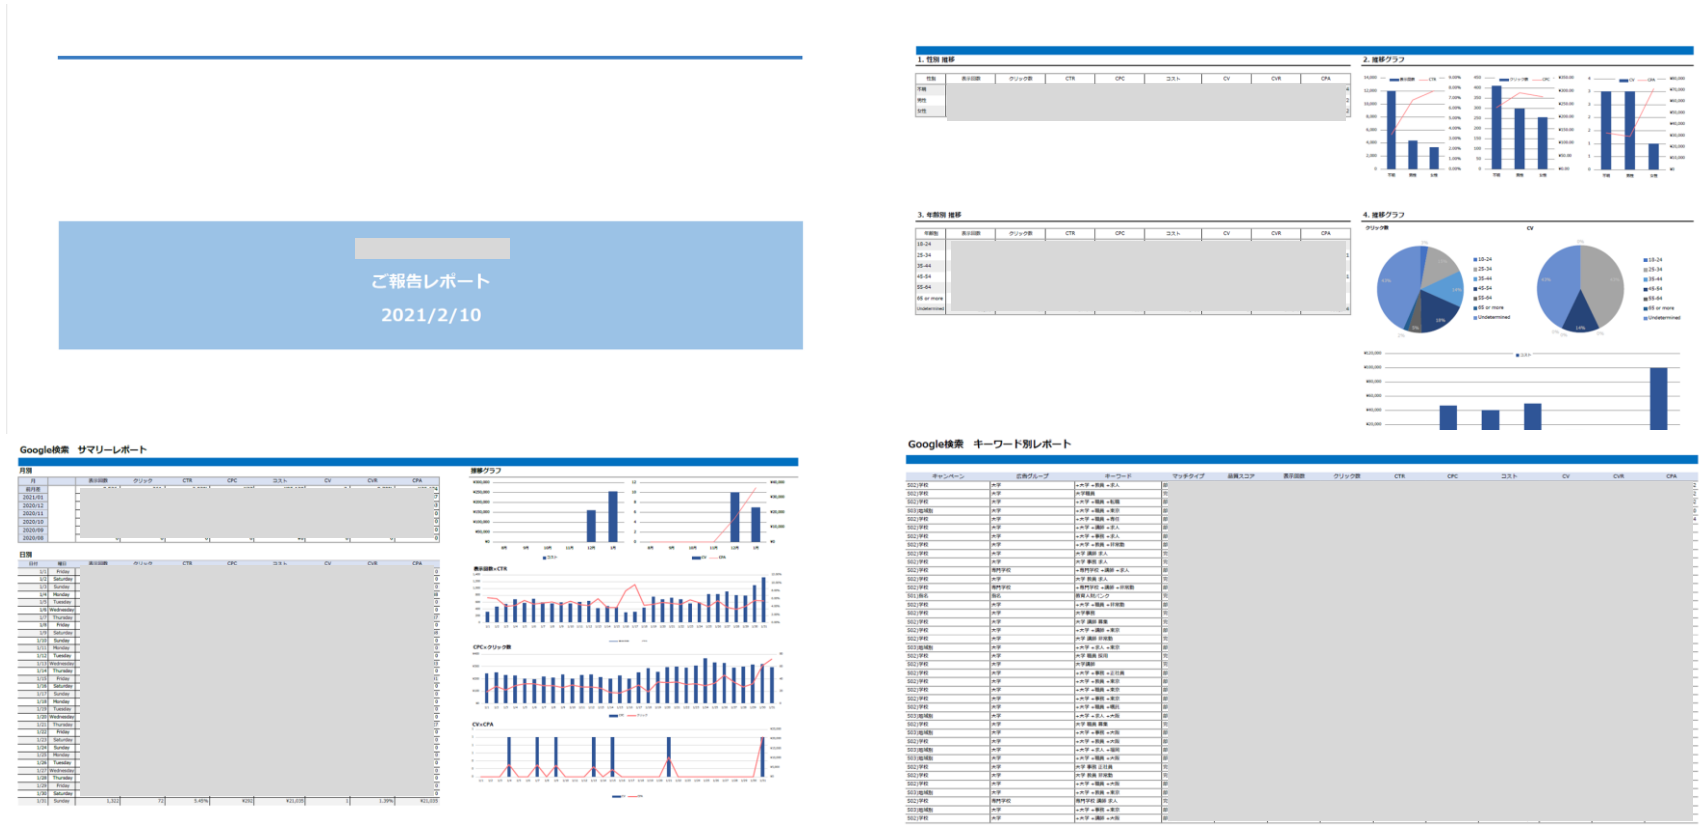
ご報告レポート
2021/2/10

1. 性別 推移

| 性別 | 表示回数 | クリック数 | CTR | CPC | コスト | CV | CVR | CPA |
|---|---|---|---|---|---|---|---|---|
| 不明 | | | | | | | | |
| 男性 | | | | | | | | |
| 女性 | | | | | | | | |

2. 推移グラフ

3. 年齢別 推移

| 年齢別 | 表示回数 | クリック数 | CTR | CPC | コスト | CV | CVR | CPA |
|---|---|---|---|---|---|---|---|---|
| 18-24 | | | | | | | | |
| 25-34 | | | | | | | | |
| 35-44 | | | | | | | | |
| 45-54 | | | | | | | | |
| 55-64 | | | | | | | | |
| 65 or more | | | | | | | | |
| Undetermined | | | | | | | | |

4. 推移グラフ

クリック数
CV
18-24
25-34
35-44
45-54
55-64
65 or more
Undetermined

Google検索 サマリーレポート

月別

| 月 | 表示回数 | クリック | CTR | CPC | コスト | CV | CVR | CPA |
|---|---|---|---|---|---|---|---|---|
| 前月度 | | | | | | | | |
| 2021/01 | | | | | | | | |
| 2020/12 | | | | | | | | |
| 2020/11 | | | | | | | | |
| 2020/10 | | | | | | | | |
| 2020/09 | | | | | | | | |
| 2020/08 | | | | | | | | |

推移グラフ
表示回数×CTR
CPC×クリック数
CV×CPA

日別

| 日付 | 曜日 | 表示回数 | クリック | CTR | CPC | コスト | CV | CVR | CPA |
|---|---|---|---|---|---|---|---|---|---|
| 1/1 | Friday | | | | | | | | |
| 1/2 | Saturday | | | | | | | | |
| 1/3 | Sunday | | | | | | | | |
| 1/4 | Monday | | | | | | | | |
| 1/5 | Tuesday | | | | | | | | |
| 1/6 | Wednesday | | | | | | | | |
| 1/7 | Thursday | | | | | | | | |
| 1/8 | Friday | | | | | | | | |
| 1/9 | Saturday | | | | | | | | |
| 1/10 | Sunday | | | | | | | | |
| 1/11 | Monday | | | | | | | | |
| 1/12 | Tuesday | | | | | | | | |
| 1/13 | Wednesday | | | | | | | | |
| 1/14 | Thursday | | | | | | | | |
| 1/15 | Friday | | | | | | | | |
| 1/16 | Saturday | | | | | | | | |
| 1/17 | Sunday | | | | | | | | |
| 1/18 | Monday | | | | | | | | |
| 1/19 | Tuesday | | | | | | | | |
| 1/20 | Wednesday | | | | | | | | |
| 1/21 | Thursday | | | | | | | | |
| 1/22 | Friday | | | | | | | | |
| 1/23 | Saturday | | | | | | | | |
| 1/24 | Sunday | | | | | | | | |
| 1/25 | Monday | | | | | | | | |
| 1/26 | Tuesday | | | | | | | | |
| 1/27 | Wednesday | | | | | | | | |
| 1/28 | Thursday | | | | | | | | |
| 1/29 | Friday | | | | | | | | |
| 1/30 | Saturday | | | | | | | | |
| 1/31 | Sunday | 1,322 | 72 | 5.45% | ¥292 | ¥21,035 | 1 | 1.39% | ¥21,035 |

Google検索 キーワード別レポート

| キャンペーン | 広告グループ | キーワード | マッチタイプ | 品質スコア | 表示回数 | クリック数 | CTR | CPC | コスト | CV | CVR | CPA |
|---|---|---|---|---|---|---|---|---|---|---|---|---|